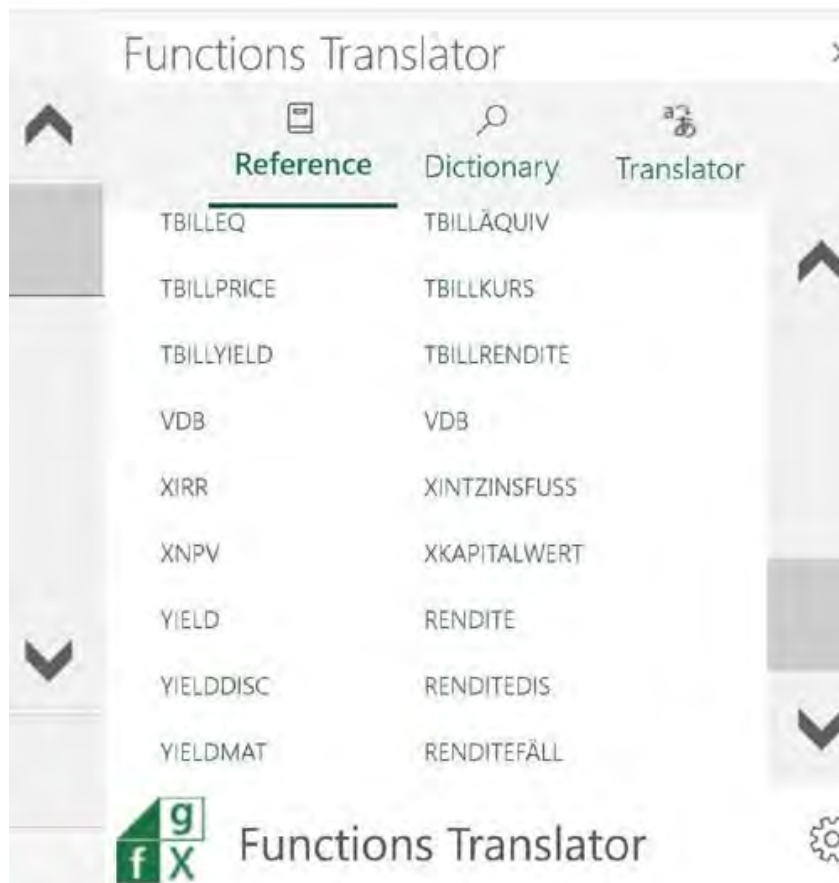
Functions Translator

Reference Dictionary Translator

| | |
|---|---|
| TBILLEQ | TBILLÄQUIV |
| TBILLPRICE | TBILLKURS |
| TBILLYIELD | TBILLRENDITE |
| VDB | VDB |
| XIRR | XINTZINSFUSS |
| XNPV | XKAPITALWERT |
| YIELD | RENDITE |
| YIELDDISC | RENDITEDIS |
| YIELDMAT | RENDITEFÄLL |

g f X Functions Translator